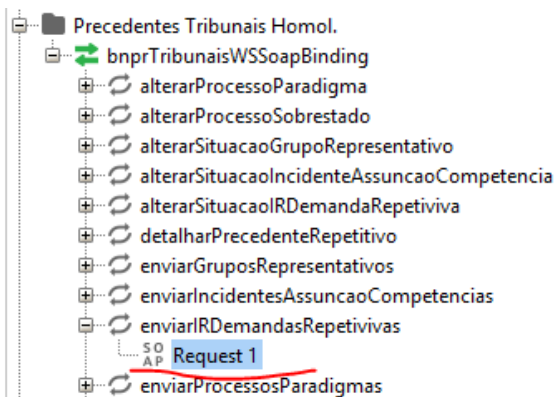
Precedentes Tribunais Homol.
bnprTribunaisWSSoapBinding
alterarProcessoParadigma
alterarProcessoSobrestado
alterarSituacaoGrupoRepresentativo
alterarSituacaoIncidenteAssuncaoCompetencia
alterarSituacaoIRDemandaRepetiviva
detalharPrecedenteRepetitivo
enviarGruposRepresentativos
enviarIncidentesAssuncaoCompetencias
enviarIRDemandasRepetivivas
SO AP Request 1
enviarProcessosParadigmas